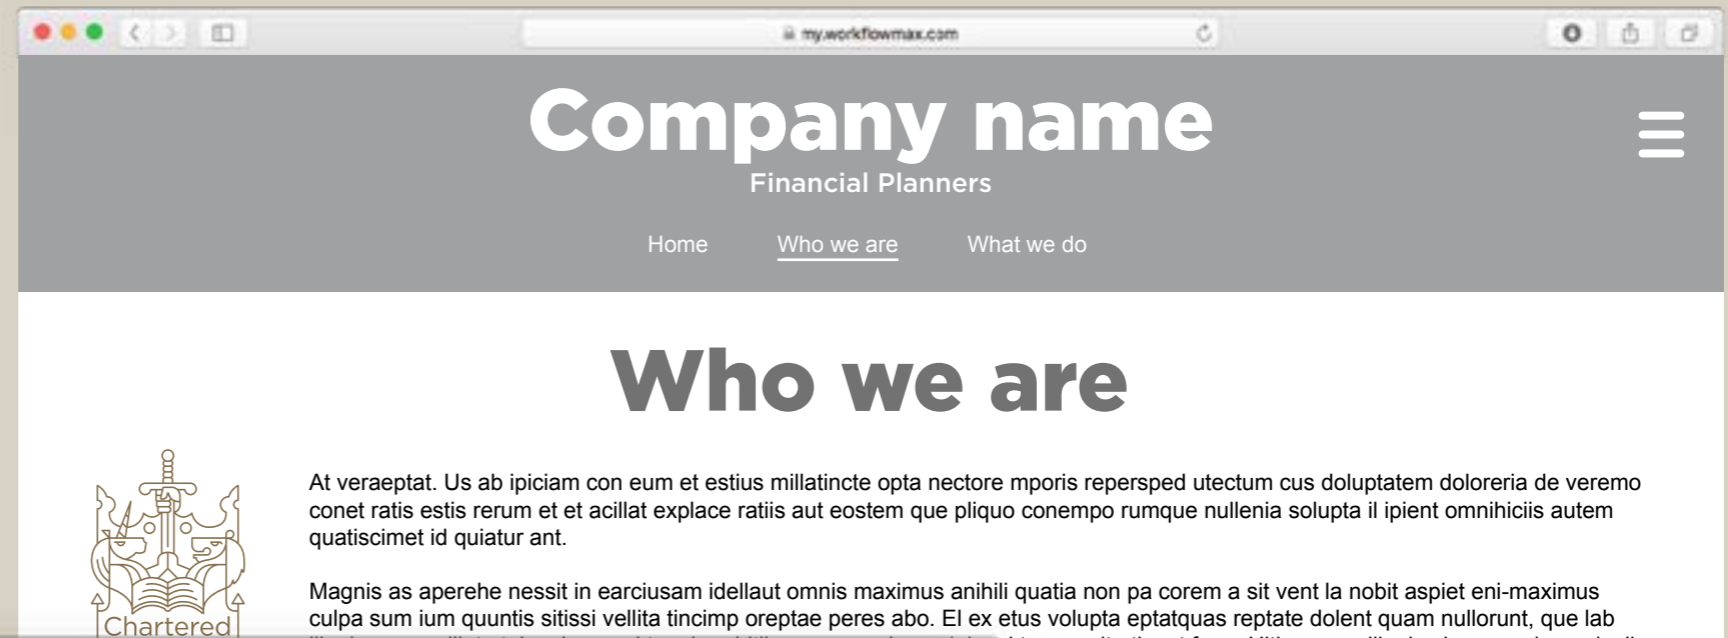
my.workflowmax.com

Company name
Financial Planners

Home Who we are What we do

Who we are

At veraeptat. Us ab ipiciam con eum et estius millatincte opta nectore mporis repersped utectum cus doluptatem doloreria de veremo conet ratis estis rerum et et acillat explace ratiis aut eostem que pliquo conempo rumque nullenia solupta il ipient omnihiciis autem quatiscimet id quiatur ant.

Magnis as aperehe nessit in earciusam idellaut omnis maximus anihili quatia non pa corem a sit vent la nobit aspiet eni-maximus culpa sum ium quuntis sitissi vellita tincimp oreptae peres abo. El ex etus volupta eptatquas reptate dolent quam nullorunt, que lab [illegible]

Chartered